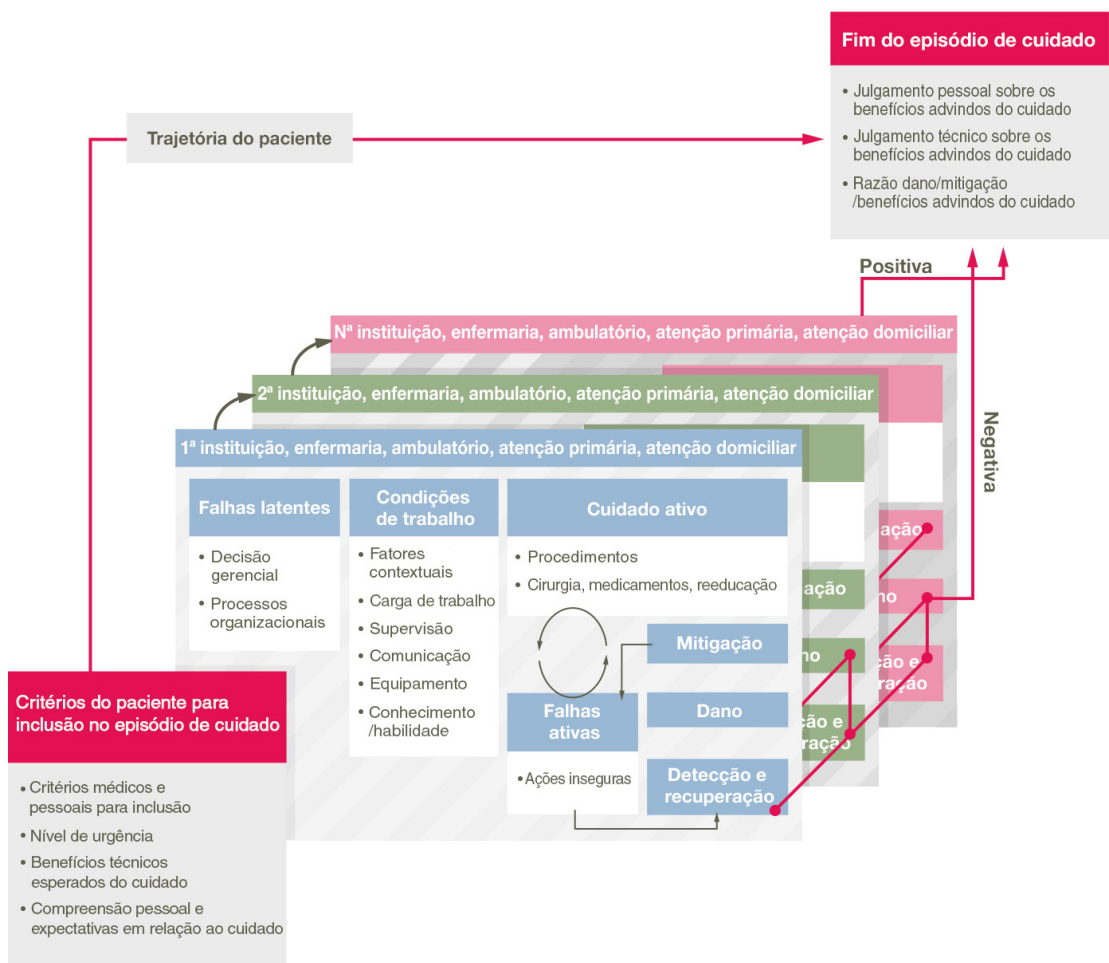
Fim do episódio de cuidado

• Julgamento pessoal sobre os benefícios advindos do cuidado
• Julgamento técnico sobre os benefícios advindos do cuidado
• Razão dano/mitigação /benefícios advindos do cuidado

Trajetória do paciente

Positiva

Negativa

Nª instituição, enfermaria, ambulatório, atenção primária, atenção domiciliar

2ª instituição, enfermaria, ambulatório, atenção primária, atenção domiciliar

1ª instituição, enfermaria, ambulatório, atenção primária, atenção domiciliar

Falhas latentes
• Decisão gerencial
• Processos organizacionais

Condições de trabalho
• Fatores contextuais
• Carga de trabalho
• Supervisão
• Comunicação
• Equipamento
• Conhecimento /habilidade

Cuidado ativo
• Procedimentos
• Cirurgia, medicamentos, reeducação

Mitigação

Falhas ativas
• Ações inseguras

Dano

Detecção e recuperação

ação
no
ção e ração
ação
no
ção e ração

Critérios do paciente para inclusão no episódio de cuidado

• Critérios médicos e pessoais para inclusão
• Nível de urgência
• Benefícios técnicos esperados do cuidado
• Compreensão pessoal e expectativas em relação ao cuidado